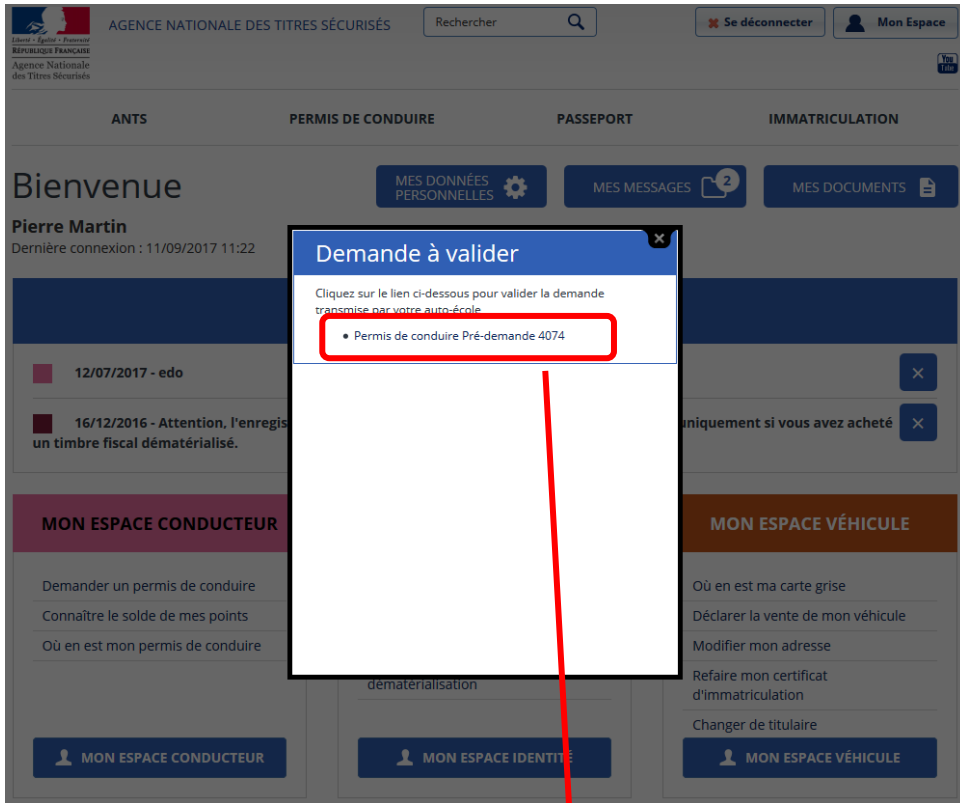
Liberté • Égalité • Fraternité
RÉPUBLIQUE FRANÇAISE
Agence Nationale des Titres Sécurisés

AGENCE NATIONALE DES TITRES SÉCURISÉS

Rechercher

Se déconnecter

Mon Espace

You Tube

ANTS

PERMIS DE CONDUIRE

PASSEPORT

IMMATRICULATION

Bienvenue

MES DONNÉES PERSONNELLES

MES MESSAGES 2

MES DOCUMENTS

Pierre Martin

Dernière connexion : 11/09/2017 11:22

Demande à valider

Cliquez sur le lien ci-dessous pour valider la demande transmise par votre auto-école

• Permis de conduire Pré-demande 4074

12/07/2017 - edo

16/12/2016 - Attention, l'enregis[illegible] uniquement si vous avez acheté un timbre fiscal dématérialisé.

MON ESPACE CONDUCTEUR

Demander un permis de conduire

Connaître le solde de mes points

Où en est mon permis de conduire

dématérialisation

MON ESPACE VÉHICULE

Où en est ma carte grise

Déclarer la vente de mon véhicule

Modifier mon adresse

Refaire mon certificat d'immatriculation

Changer de titulaire

MON ESPACE CONDUCTEUR

MON ESPACE IDENTITÉ

MON ESPACE VÉHICULE